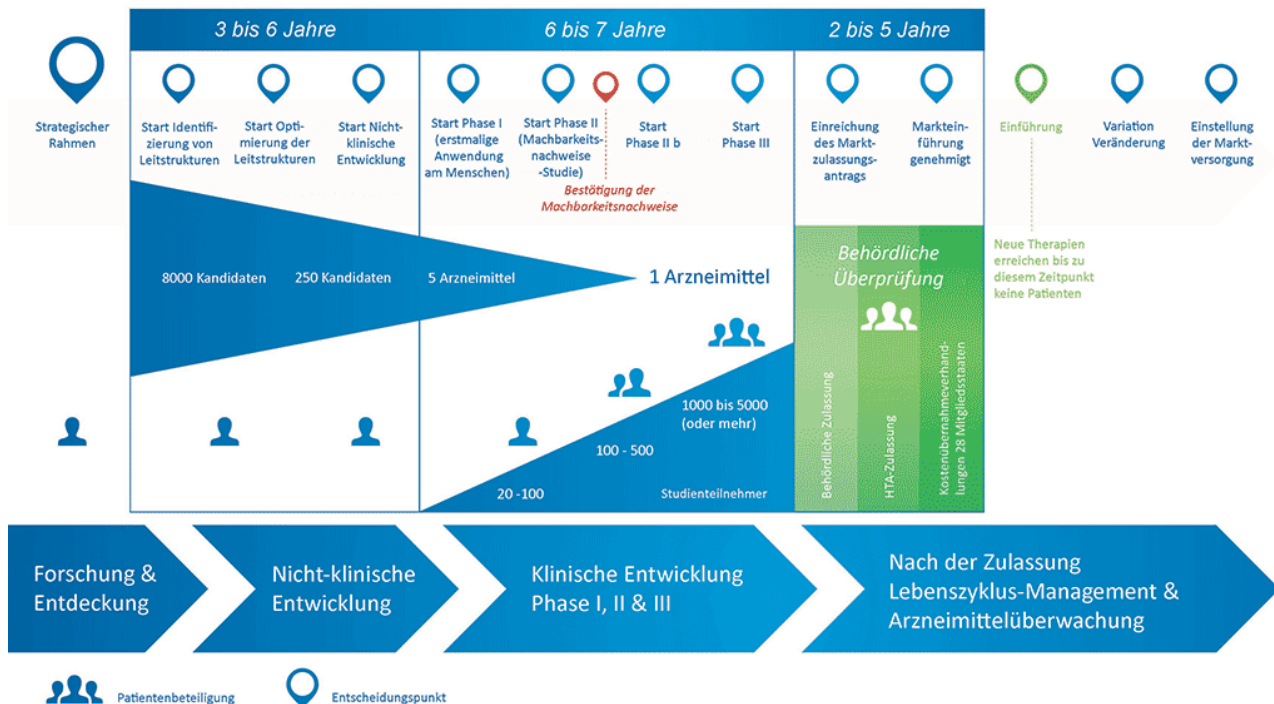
3 bis 6 Jahre

6 bis 7 Jahre

2 bis 5 Jahre

Strategischer Rahmen

Start Identifizierung von Leitstrukturen

Start Optimierung der Leitstrukturen

Start Nichtklinische Entwicklung

Start Phase I (erstmalige Anwendung am Menschen)

Start Phase II (Machbarkeitsnachweise -Studie)

Bestätigung der Machbarkeitsnachweise

Start Phase II b

Start Phase III

Einreichung des Marktzulassungsantrags

Markteinführung genehmigt

Einführung

Variation Veränderung

Einstellung der Marktversorgung

Neue Therapien erreichen bis zu diesem Zeitpunkt keine Patienten

8000 Kandidaten

250 Kandidaten

5 Arzneimittel

1 Arzneimittel

Behördliche Überprüfung

Behördliche Zulassung

HTA-Zulassung

Kostenübernahmeverhandlungen 28 Mitgliedsstaaten

1000 bis 5000 (oder mehr)

100 - 500

20 -100

Studienteilnehmer

Forschung & Entdeckung

Nicht-klinische Entwicklung

Klinische Entwicklung Phase I, II & III

Nach der Zulassung Lebenszyklus-Management & Arzneimittelüberwachung

Patientenbeteiligung

Entscheidungspunkt